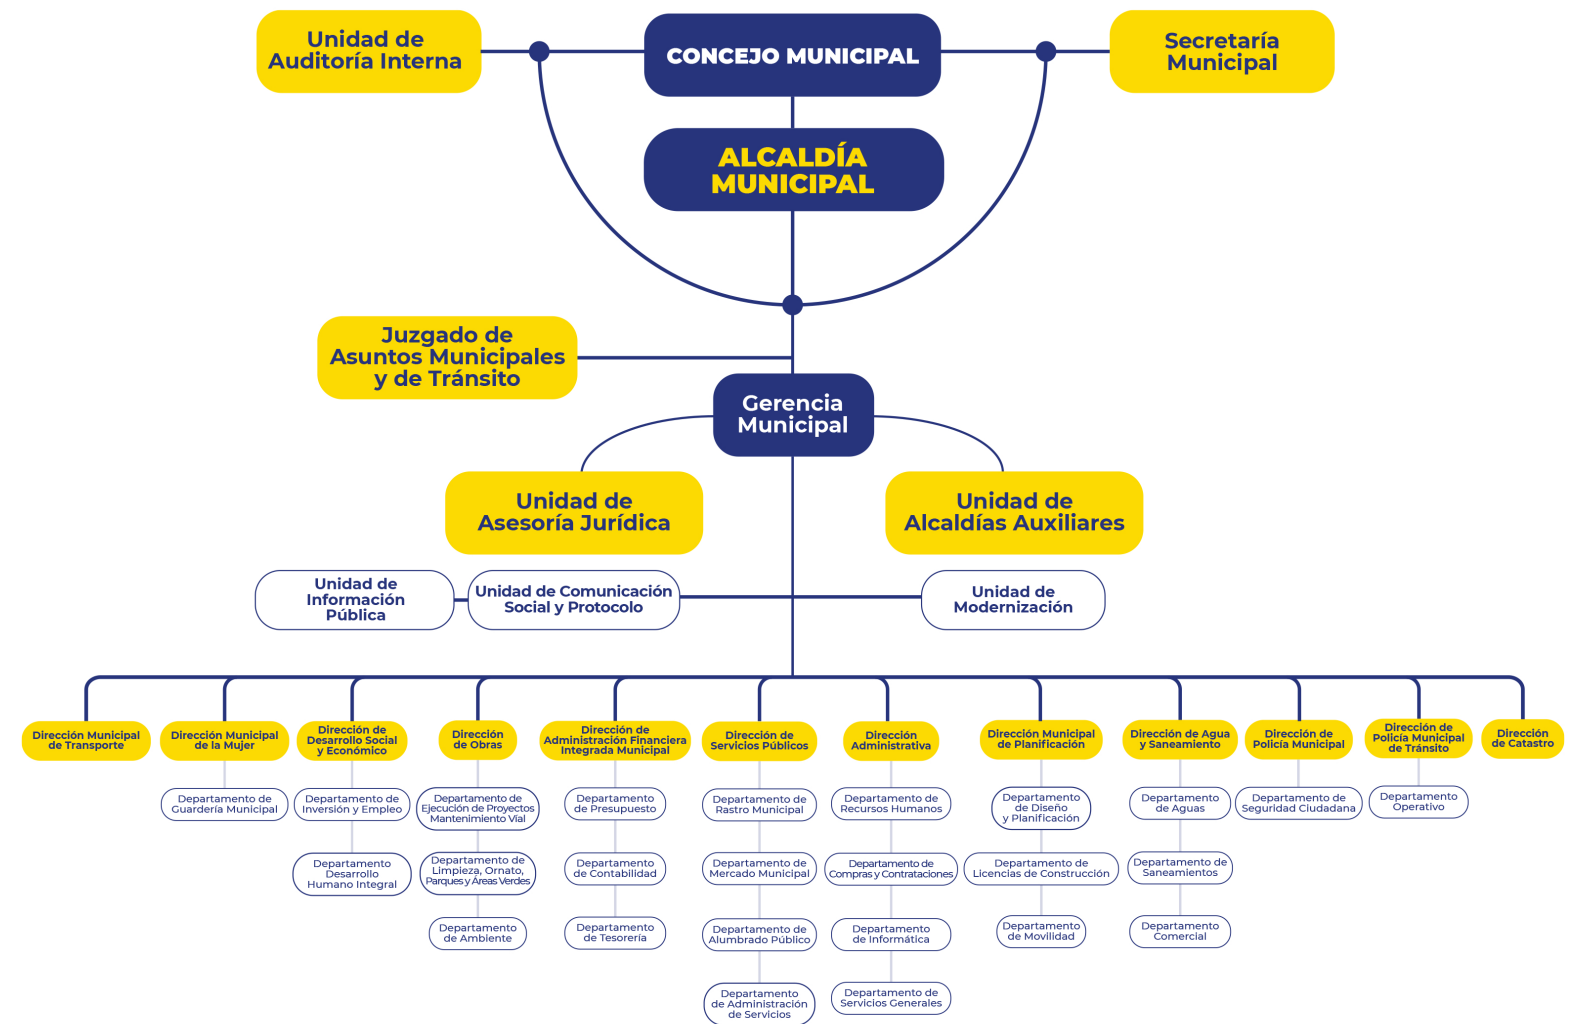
Unidad de Auditoría Interna

CONCEJO MUNICIPAL

Secretaría Municipal

ALCALDÍA MUNICIPAL

Juzgado de Asuntos Municipales y de Tránsito

Gerencia Municipal

Unidad de Asesoría Jurídica

Unidad de Alcaldías Auxiliares

Unidad de Información Pública

Unidad de Comunicación Social y Protocolo

Unidad de Modernización

Dirección Municipal de Transporte

Dirección Municipal de la Mujer

Departamento de Guardería Municipal

Dirección de Desarrollo Social y Económico

Departamento de Inversión y Empleo

Departamento Desarrollo Humano Integral

Dirección de Obras

Departamento de Ejecución de Proyectos Mantenimiento Vial

Departamento de Limpieza, Ornato, Parques y Áreas Verdes

Departamento de Ambiente

Dirección de Administración Financiera Integrada Municipal

Departamento de Presupuesto

Departamento de Contabilidad

Departamento de Tesorería

Dirección de Servicios Públicos

Departamento de Rastro Municipal

Departamento de Mercado Municipal

Departamento de Alumbrado Público

Departamento de Administración de Servicios

Dirección Administrativa

Departamento de Recursos Humanos

Departamento de Compras y Contrataciones

Departamento de Informática

Departamento de Servicios Generales

Dirección Municipal de Planificación

Departamento de Diseño y Planificación

Departamento de Licencias de Construcción

Departamento de Movilidad

Dirección de Agua y Saneamiento

Departamento de Aguas

Departamento de Saneamientos

Departamento Comercial

Dirección de Policía Municipal

Departamento de Seguridad Ciudadana

Dirección de Policía Municipal de Tránsito

Departamento Operativo

Dirección de Catastro